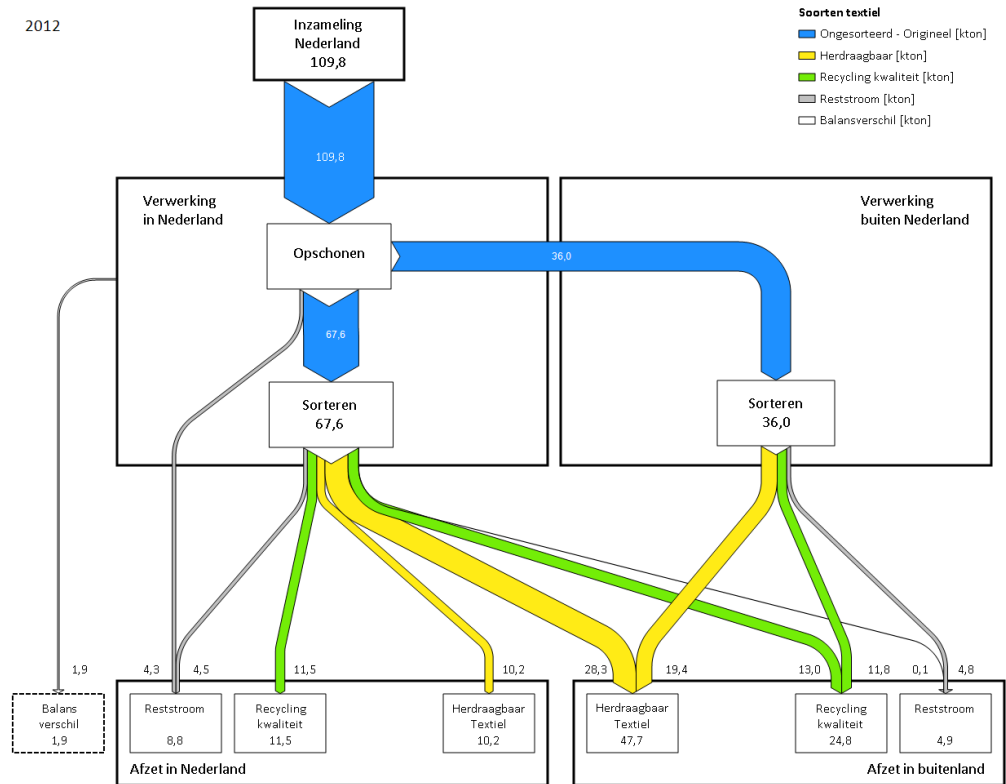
2012

Soorten textiel
Ongesorteerd - Origineel [kton]
Herdraagbaar [kton]
Recycling kwaliteit [kton]
Reststroom [kton]
Balansverschil [kton]

Inzameling Nederland
109,8

109,8

Verwerking in Nederland

Verwerking buiten Nederland

Opschonen

36,0

67,6

Sorteren
67,6

Sorteren
36,0

1,9

4,3

4,5

11,5

10,2

28,3

19,4

13,0

11,8

0,1

4,8

Balans verschil
1,9

Reststroom
8,8

Recycling kwaliteit
11,5

Herdraagbaar Textiel
10,2

Afzet in Nederland

Herdraagbaar Textiel
47,7

Recycling kwaliteit
24,8

Reststroom
4,9

Afzet in buitenland